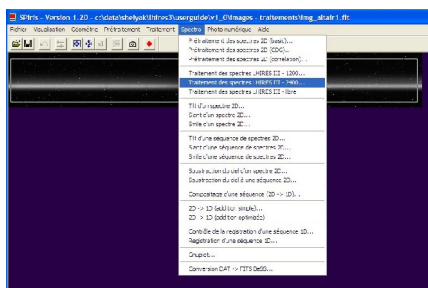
SPiris - Version 1.20 - c:\data\shelyak\lhires3\userguide\v1_0\images - traitements\img_altair1.fit

Fichier Visualisation Géométrie Prétraitement Traitement Spectro Photo numérique Aide

Prétraitement des spectres 2D (basic)...
Prétraitement des spectres 2D (CDC)...
Prétraitement des spectres 2D (corrélation)...

Traitement des spectres LHIRES III - 1200...
Traitement des spectres LHIRES III - 2400...
Traitement des spectres LHIRES III - libre

Tilt d'un spectre 2D...
Slant d'un spectre 2D...
Smile d'un spectre 2D...

Tilt d'une séquence de spectres 2D...
Slant d'une séquence de spectres 2D...
Smile d'une séquence de spectres 2D...

Soustraction du ciel d'un spectre 2D...
Soustraction du ciel d'une séquence 2D...

Compositage d'une séquence (2D -> 2D)...

2D -> 1D (addition simple)...
2D -> 1D (addition optimale)

Contrôle de la registration d'une séquence 1D...
Registration d'une séquence 1D...

Cropset...

Conversion DAT -> FITS DeSS...